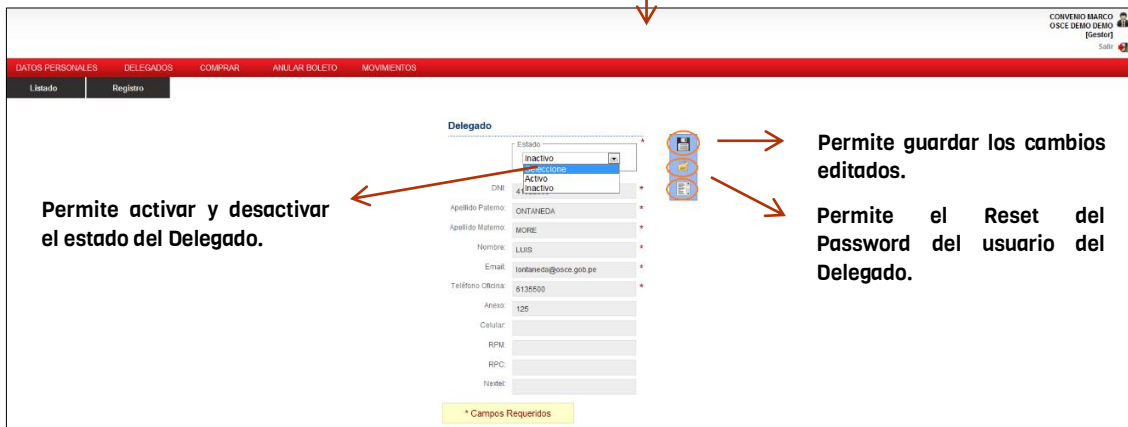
CONVENIO MARCO
OSCE DEMO DEMO
[Gestor]
Salir

DATOS PERSONALES DELEGADOS COMPRAR ANULAR BOLETO MOVIMIENTOS

Listado Registro

Delegado

Estado
Inactivo
Seleccione
Activo
Inactivo

DNI: 4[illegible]
Apellido Paterno: ONTANEDA
Apellido Materno: MORE
Nombre: LUIS
Email: lontaneda@osce.gob.pe
Teléfono Oficina: 6135500
Anexo: 125
Celular:
RPM:
RPC:
Nextel:

* Campos Requeridos

Permite activar y desactivar el estado del Delegado.

Permite guardar los cambios editados.

Permite el Reset del Password del usuario del Delegado.